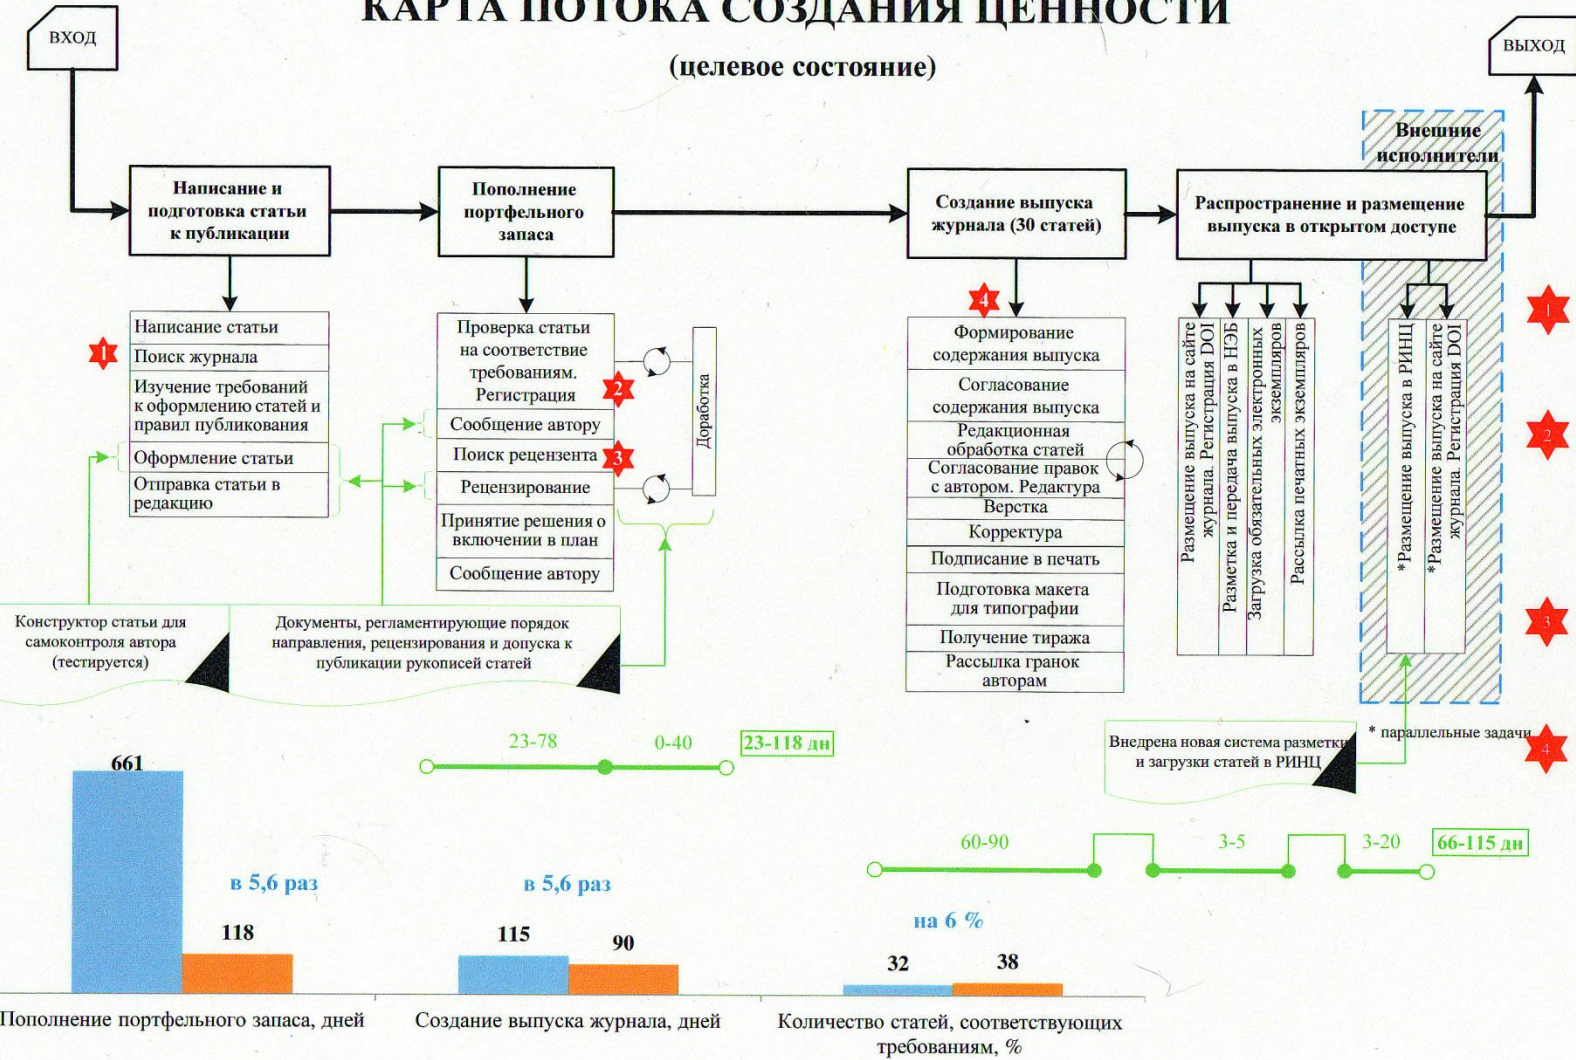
КАРТА ПОТОКА СОЗДАНИЯ ЦЕННОСТИ

(целевое состояние)

ВХОД

ВЫХОД

Внешние исполнители

Написание и подготовка статьи к публикации

Пополнение портфельного запаса

Создание выпуска журнала (30 статей)

Распространение и размещение выпуска в открытом доступе

Написание статьи
1 Поиск журнала
Изучение требований к оформлению статей и правил публикования
Оформление статьи
Отправка статьи в редакцию

Проверка статьи на соответствие требованиям. Регистрация
2
Сообщение автору
Поиск рецензента 3
Рецензирование
Принятие решения о включении в план
Сообщение автору

Доработка

4
Формирование содержания выпуска
Согласование содержания выпуска
Редакционная обработка статей
Согласование правок с автором. Редактура
Верстка
Корректура
Подписание в печать
Подготовка макета для типографии
Получение тиража
Рассылка гранок авторам

Размещение выпуска на сайте журнала. Регистрация DOI
Разметка и передача выпуска в НЭБ
Загрузка обязательных электронных экземпляров
Рассылка печатных экземпляров

*Размещение выпуска в РИНЦ
*Размещение выпуска на сайте журнала. Регистрация DOI

1
2
3
4

Конструктор статьи для самоконтроля автора (тестируется)

Документы, регламентирующие порядок направления, рецензирования и допуска к публикации рукописей статей

Внедрена новая система разметки и загрузки статей в РИНЦ

* параллельные задачи

23-78
0-40
23-118 дн

60-90
3-5
3-20
66-115 дн

661
в 5,6 раз
118

в 5,6 раз
115
90

на 6 %
32
38

Пополнение портфельного запаса, дней

Создание выпуска журнала, дней

Количество статей, соответствующих требованиям, %